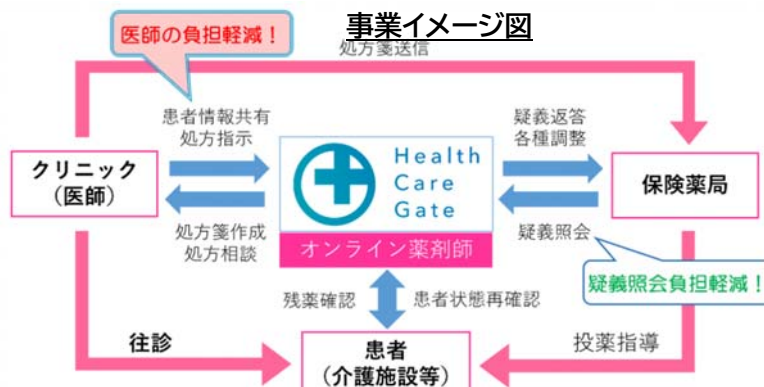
事業イメージ図

医師の負担軽減！

処方箋送信

患者情報共有
処方指示

疑義返答
各種調整

クリニック
（医師）

Health
Care
Gate

保険薬局

処方箋作成
処方相談

疑義照会

オンライン薬剤師

疑義照会負担軽減！

残薬確認

患者状態再確認

往診

投薬指導

患者
（介護施設等）